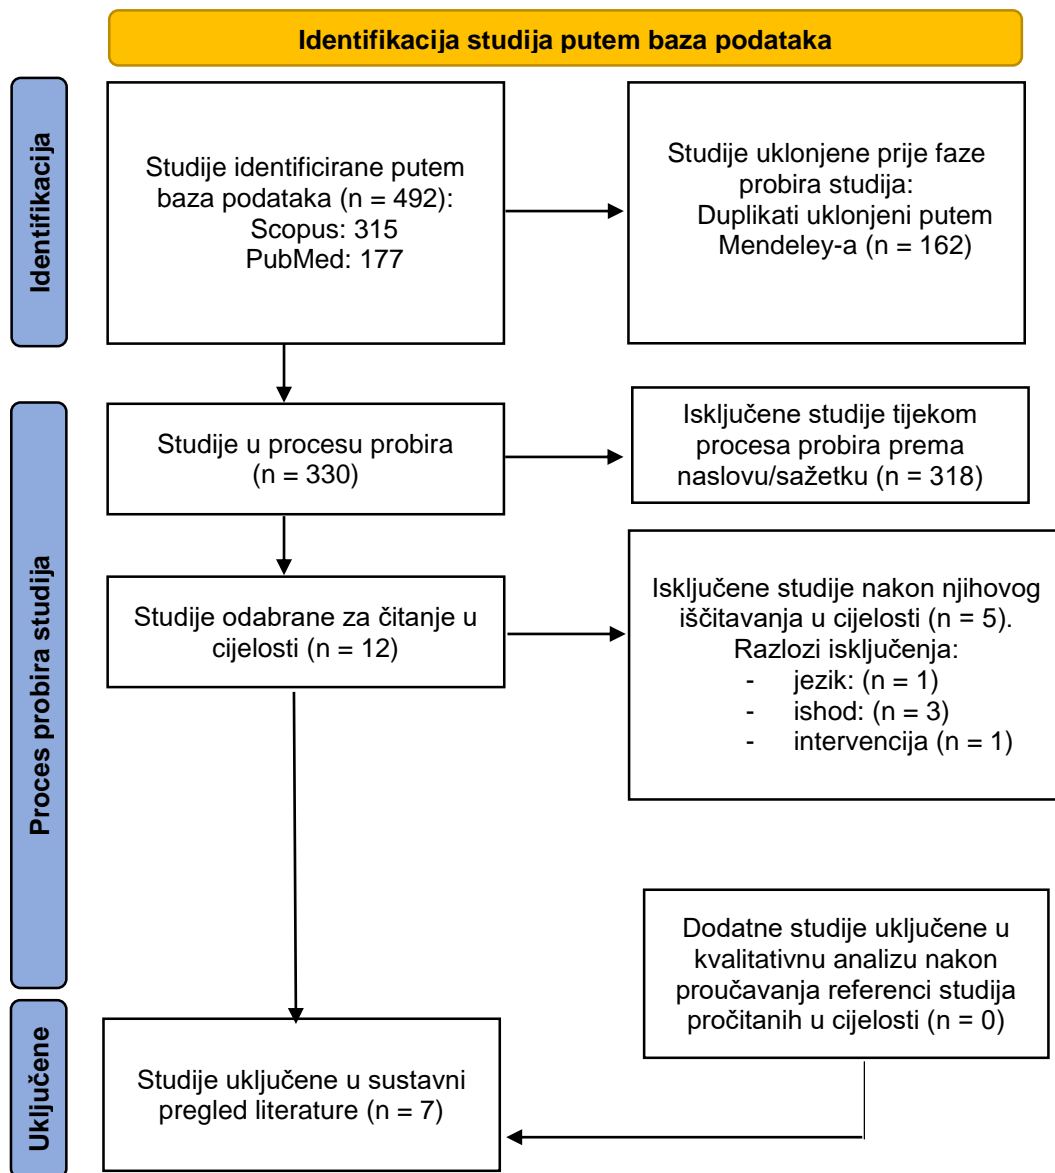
Identifikacija studija putem baza podataka

Identifikacija

Studije identificirane putem baza podataka (n = 492):
Scopus: 315
PubMed: 177

Studije uklonjene prije faze probira studija:
Duplikati uklonjeni putem Mendeley-a (n = 162)

Proces probira studija

Studije u procesu probira (n = 330)

Isključene studije tijekom procesa probira prema naslovu/sažetku (n = 318)

Studije odabrane za čitanje u cijelosti (n = 12)

Isključene studije nakon njihovog iščitavanja u cijelosti (n = 5).
Razlozi isključenja:
- jezik: (n = 1)
- ishod: (n = 3)
- intervencija (n = 1)

Dodatne studije uključene u kvalitativnu analizu nakon proučavanja referenci studija pročitanih u cijelosti (n = 0)

Uključene

Studije uključene u sustavni pregled literature (n = 7)